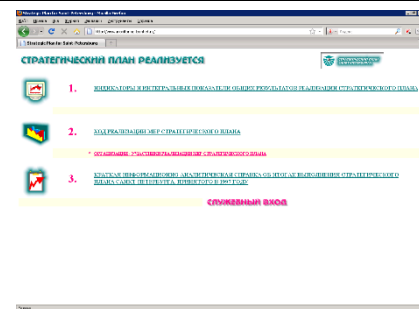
Strategic Plan for Saint Petersburg - Mozilla Firefox

Файл Правка Вид Журнал Закладки Инструменты Справка

http://www.spbstrategy.ru/

Strategic Plan for Saint Petersburg

СТРАТЕГИЧЕСКИЙ ПЛАН РЕАЛИЗУЕТСЯ

1. ИНДИКАТОРЫ И ИНТЕГРАЛЬНЫЕ ПОКАЗАТЕЛИ ОБЩИХ РЕЗУЛЬТАТОВ РЕАЛИЗАЦИИ СТРАТЕГИЧЕСКОГО ПЛАНА

2. ХОД РЕАЛИЗАЦИИ МЕР СТРАТЕГИЧЕСКОГО ПЛАНА

ОРГАНИЗАЦИИ - УЧАСТНИКИ РЕАЛИЗАЦИИ МЕР СТРАТЕГИЧЕСКОГО ПЛАНА

3. КРАТКАЯ ИНФОРМАЦИОННО-АНАЛИТИЧЕСКАЯ СПРАВКА ОБ ИТОГАХ ВЫПОЛНЕНИЯ СТРАТЕГИЧЕСКОГО ПЛАНА САНКТ-ПЕТЕРБУРГА, ПРИНЯТОГО В 1997 ГОДУ

СЛУЖЕБНЫЙ ВХОД

Готово